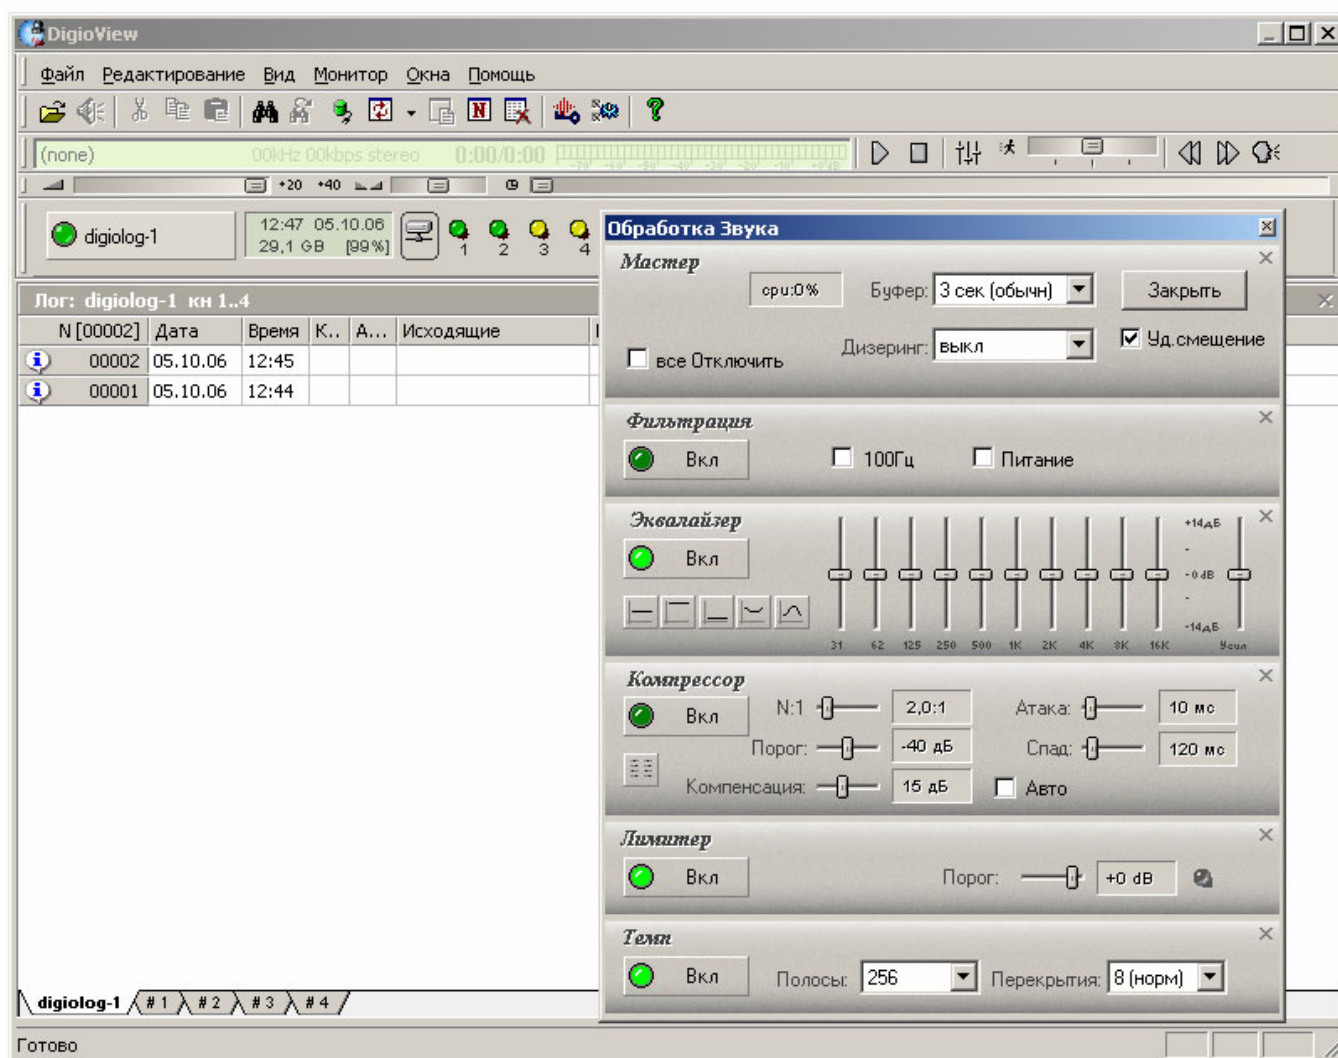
DigioView

Файл Редактирование Вид Монитор Окна Помощь

(none) 00kHz 00kbps stereo 0:00/0:00

+20 +40

digiolog-1

12:47 05.10.06
29,1 GB [99%]

1 2 3 4

Лог: digiolog-1 кн 1..4

| N [00002] | Дата | Время | К... | А... | Исходящие |
|---|---|---|---|---|---|
| 00002 | 05.10.06 | 12:45 | | | |
| 00001 | 05.10.06 | 12:44 | | | |

Обработка Звука

Мастер
cpu:0%
Буфер: 3 сек (обычн)
Закрыть
все Отключить
Дизеринг: выкл
Уд.смещение

Фильтрация
Вкл
100Гц
Питание

Эквалайзер
Вкл
+14дБ
-0 dB
-14дБ
31 62 125 250 500 1K 2K 4K 8K 16K Усил

Компрессор
Вкл
N:1 2,0:1
Атака: 10 мс
Порог: -40 дБ
Спад: 120 мс
Компенсация: 15 дБ
Авто

Лимитер
Вкл
Порог: +0 dB

Темп
Вкл
Полосы: 256
Перекрытия: 8 (норм)

digiolog-1 # 1 # 2 # 3 # 4

Готово